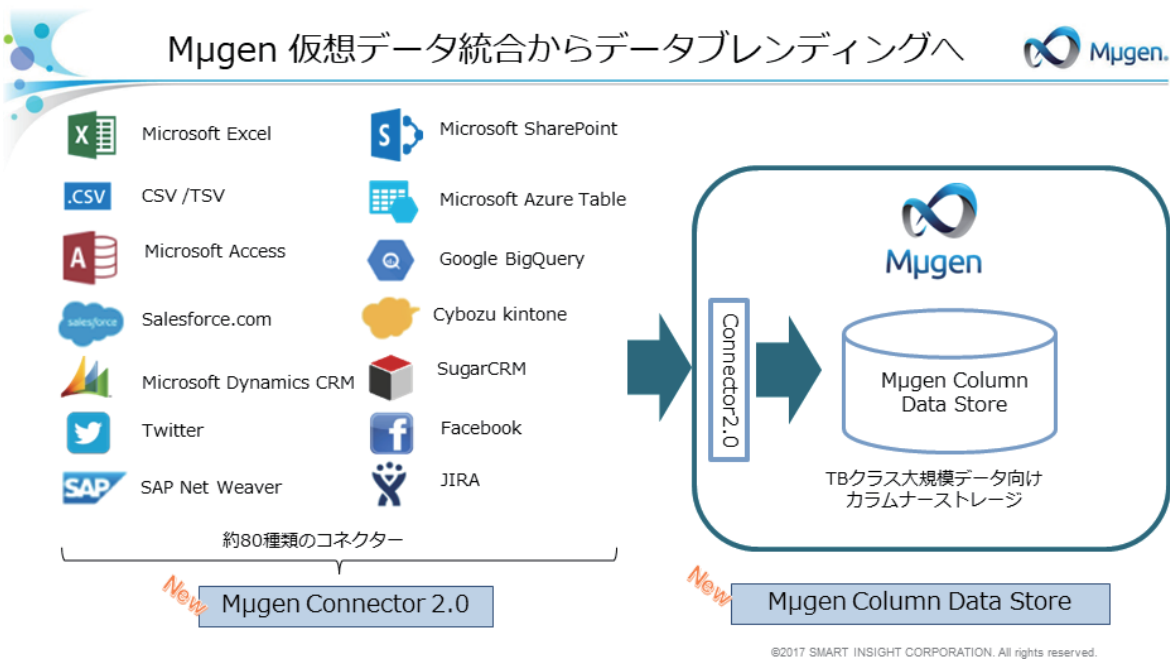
Mμgen 仮想データ統合からデータブレンディングへ

Mμgen.

X

Microsoft Excel

.CSV

CSV /TSV

A

Microsoft Access

salesforce

Salesforce.com

Microsoft Dynamics CRM

Twitter

SAP

SAP Net Weaver

S

Microsoft SharePoint

Microsoft Azure Table

Google BigQuery

Cybozu kintone

SugarCRM

f

Facebook

JIRA

約80種類のコネクター

New

Mμgen Connector 2.0

Mμgen

Connector2.0

Mμgen Column Data Store

TBクラス大規模データ向け カラムナーストレージ

New

Mμgen Column Data Store

©2017 SMART INSIGHT CORPORATION. All rights reserved.